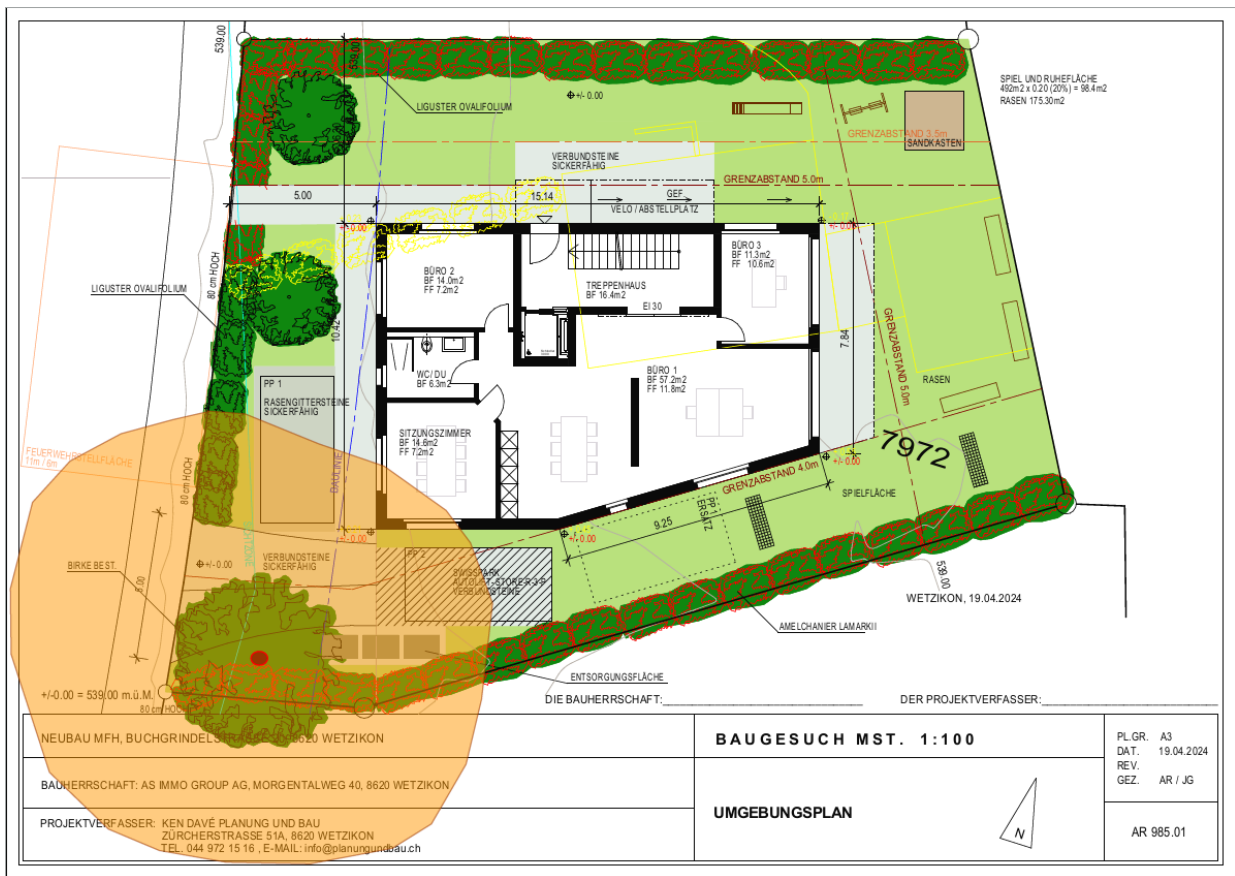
539.00
539.00
LIGUSTER OVALIFOLIUM
+/- 0.00
SPIEL UND RUHEFLÄCHE
492m2 x 0.20 (20%) = 98.4m2
RASEN 175.30m2
GRENZABSTAND 3.5m
SANDKASTEN
VERBUNDSTEINE SICKERFÄHIG
GRENZABSTAND 5.0m
5.00
15.14
GEF
VELO / ABSTELLPLATZ
+/- 0.00
BÜRO 2
BF 14.0m2
FF 7.2m2
TREPPENHAUS
BF 16.4m2
BÜRO 3
BF 11.3m2
FF 10.6m2
LIGUSTER OVALIFOLIUM
80 cm HOCH
10.42
EI 30
7.84
GRENZABSTAND 5.0m
WC/DU
BF 6.3m2
BÜRO 1
BF 57.2m2
FF 11.8m2
RASEN
PP 1
RASENGITTERSTEINE SICKERFÄHIG
SITZUNGSZIMMER
BF 14.6m2
FF 7.2m2
7972
FEUERWEHRSTELLFLÄCHE
11m / 6m
80 cm HOCH
+/- 0.00
GRENZABSTAND 4.0m
SPIELFLÄCHE
9.25
PP ERSATZ
+/- 0.00
BIRKE BEST.
5.50
VERBUNDSTEINE SICKERFÄHIG
PP 2
SWISSPARK AUTOLIFT-STORER 3-P VERBUNDSTEINE
539.00
WETZIKON, 19.04.2024
AMELCHANIER LAMARKII
ENTSORGUNGSFLÄCHE
+/-0.00 = 539.00 m.ü.M.
80 cm HOCH
DIE BAUHERRSCHAFT:
DER PROJEKTVERFASSER:
NEUBAU MFH, BUCHGRINDELSTRASSE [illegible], 8620 WETZIKON
BAUGESUCH MST. 1:100
PL.GR. A3
DAT. 19.04.2024
REV.
GEZ. AR / JG
BAUHERRSCHAFT: AS IMMO GROUP AG, MORGENTALWEG 40, 8620 WETZIKON
UMGEBUNGSPLAN
N
PROJEKTVERFASSER: KEN DAVÉ PLANUNG UND BAU
ZÜRCHERSTRASSE 51A, 8620 WETZIKON
TEL. 044 972 15 16 , E-MAIL: info@planungundbau.ch
AR 985.01